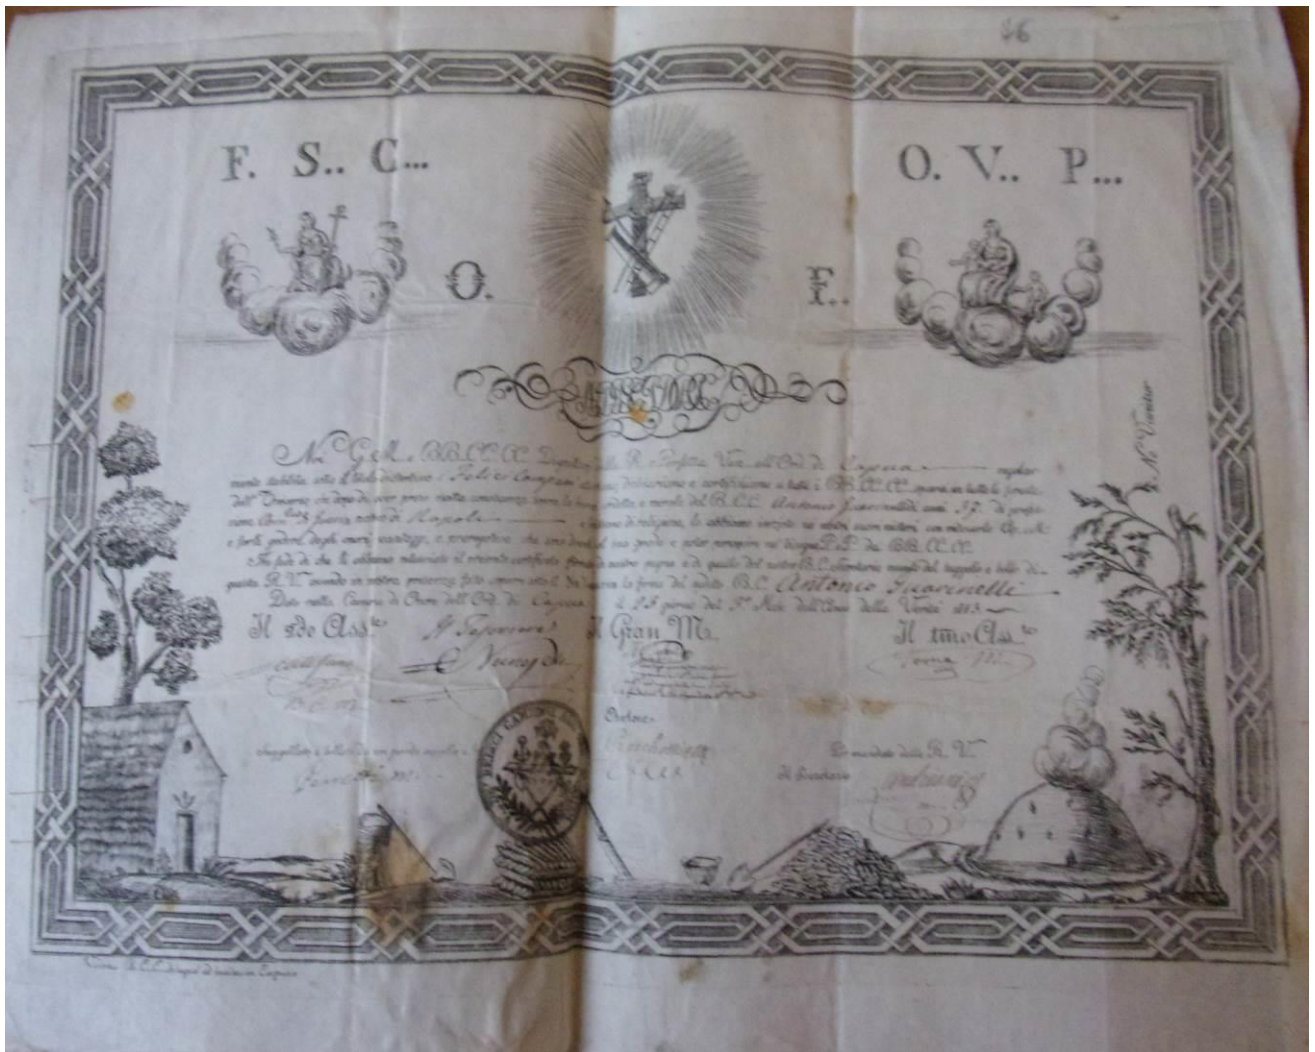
46

F. S.. C... O. V.. P...

O. F..

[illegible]

Noi G. M.. BB.CC.CC. Dignitarj della R. Vendita Vera all'Or. di Capua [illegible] regolarmente stabilita sotto il titolo distintivo: Felice Compagnia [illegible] dichiariamo e certifichiamo a tutti i BB.CC.CC. sparsi su tutta la foresta dell'Universo, che dopo di aver preso esatta conoscenza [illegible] e morale del B.C. Antonio Sgarinelli anni 37 di professione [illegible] nativo di Napoli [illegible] di religione, lo abbiamo iniziato ne nostri sacri misteri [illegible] e perciò godere degli onori, vantaggi, e prerogative che sono dovuti al suo grado e poter ricorrere ne' bisogni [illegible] de BB.CC.CC.

In fede di che li abbiamo rilasciato il presente certificato firmato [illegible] nostre proprie e da quella del nostro B.C. Cancelliere munito del suggello e bollo di questa R.V. avendo in nostra presenza fatto apporre a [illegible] la firma del detto B.C. Antonio Sgarinelli

Dato nella Camera di Onore dell'Or. di Capua il 25 giorno del 5.° Mese dell'Anno della Verità 1813.

Il 2do Ass.te Il Superiore Il Gran M. Il 1mo Ass.te

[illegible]

Oratore

Suggellato e bollato con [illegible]

Per mandato della R. V.

Il Segretario

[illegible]

Il Censore

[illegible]